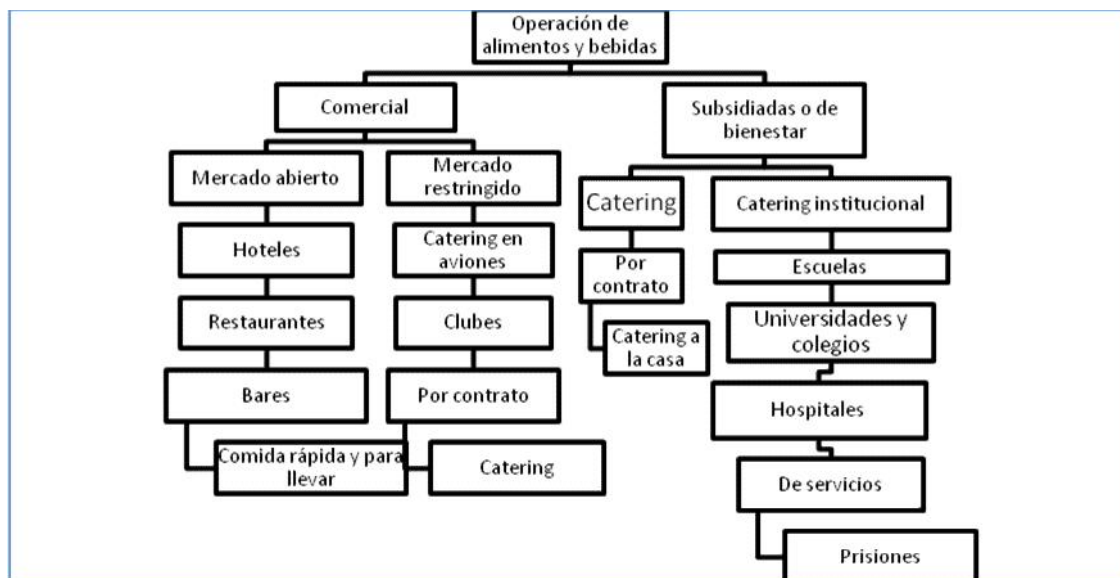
Operación de alimentos y bebidas

Comercial

Subsidiadas o de bienestar

Mercado abierto

Hoteles

Restaurantes

Bares

Comida rápida y para llevar

Mercado restringido

Catering en aviones

Clubes

Por contrato

Catering

Catering

Por contrato

Catering a la casa

Catering institucional

Escuelas

Universidades y colegios

Hospitales

De servicios

Prisiones